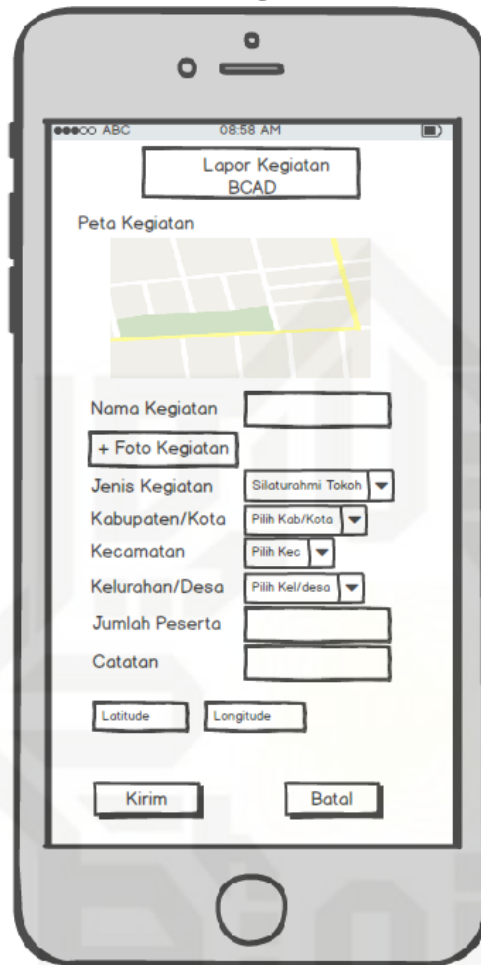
●●●○○ ABC 08:58 AM

Lapor Kegiatan BCAD

Peta Kegiatan

Nama Kegiatan

+ Foto Kegiatan

Jenis Kegiatan Silaturahmi Tokoh

Kabupaten/Kota Pilih Kab/Kota

Kecamatan Pilih Kec

Kelurahan/Desa Pilih Kel/desa

Jumlah Peserta

Catatan

Latitude Longitude

Kirim Batal